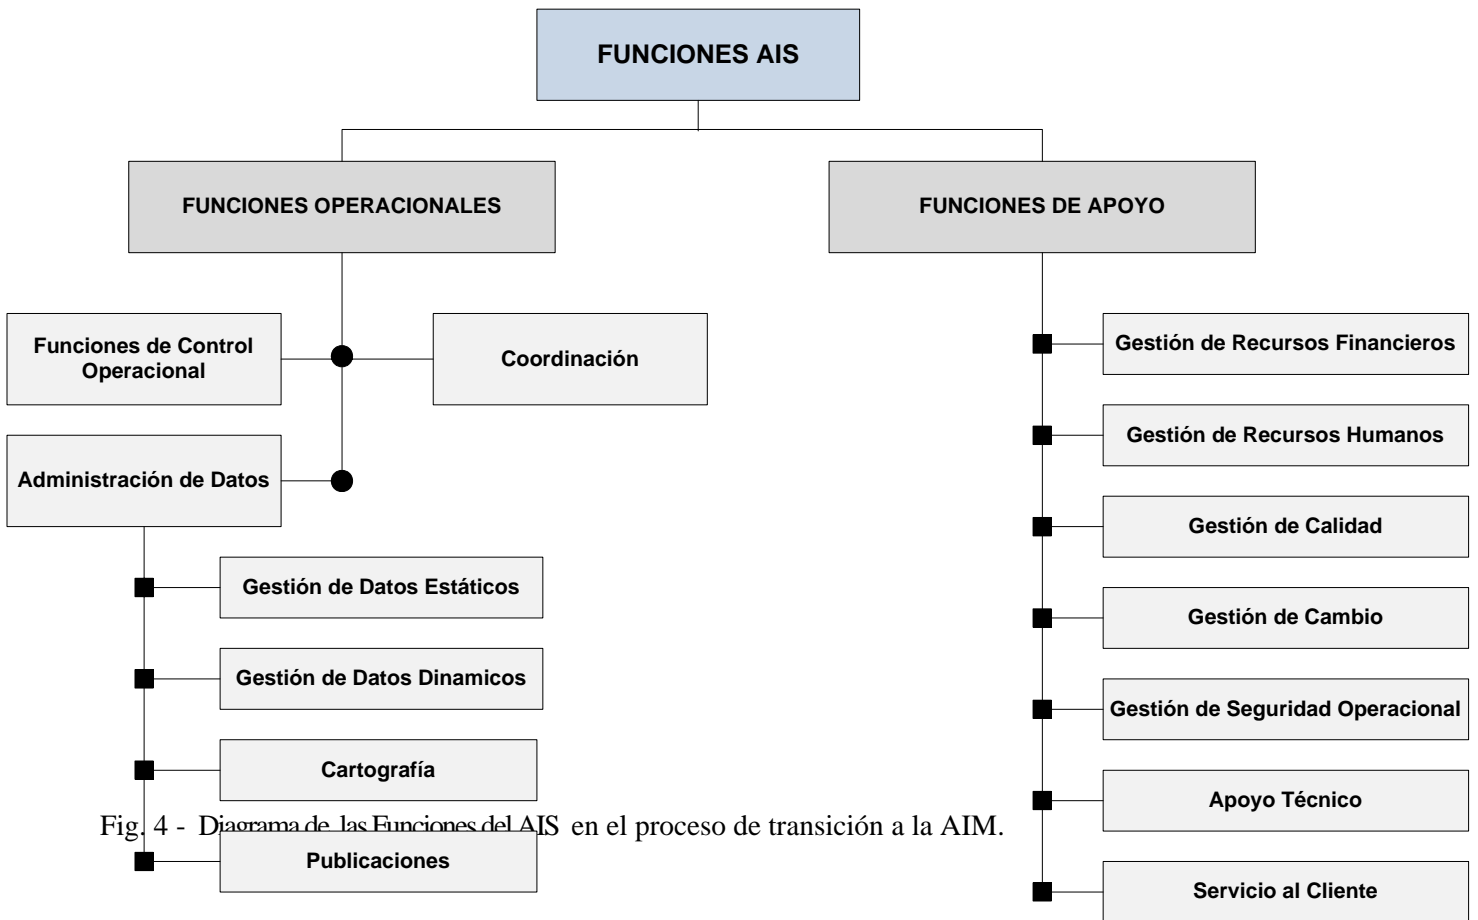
FUNCIONES AIS

FUNCIONES OPERACIONALES

FUNCIONES DE APOYO

Funciones de Control Operacional

Coordinación

Administración de Datos

Gestión de Datos Estáticos

Gestión de Datos Dinamicos

Cartografía

Publicaciones

Gestión de Recursos Financieros

Gestión de Recursos Humanos

Gestión de Calidad

Gestión de Cambio

Gestión de Seguridad Operacional

Apoyo Técnico

Servicio al Cliente

Fig. 4 - Diagrama de las Funciones del AIS en el proceso de transición a la AIM.